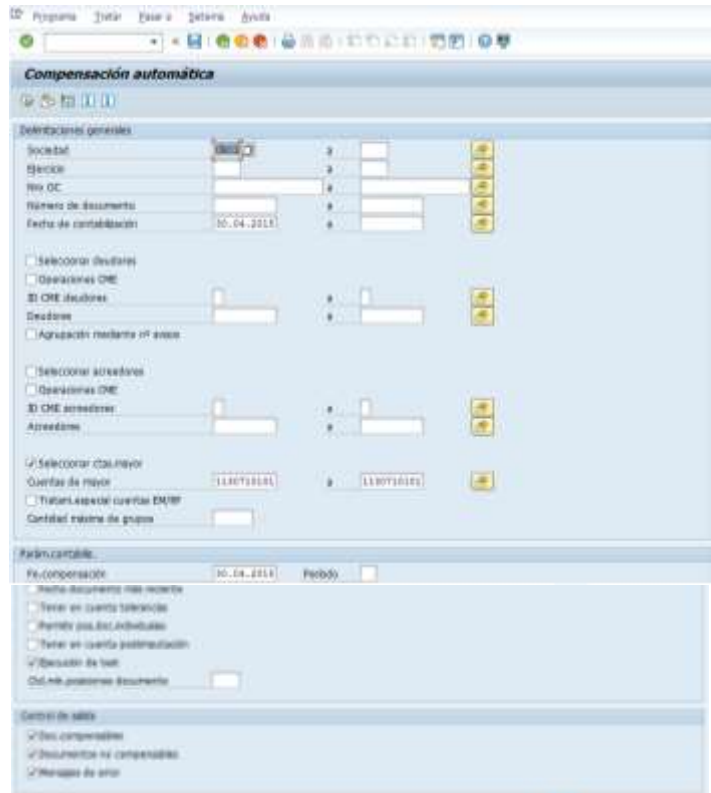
Programa Tratar Pasar a Sistema Ayuda

Compensación automática

Delimitaciones generales
Sociedad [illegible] a
Ejercicio a
Nro OC a
Número de documento a
Fecha de contabilización 30.04.2015 a

Seleccionar deudores
Operaciones CME
ID CME deudores a
Deudores a
Agrupación mediante nº avisos

Seleccionar acreedores
Operaciones CME
ID CME acreedores a
Acreedores a

Seleccionar ctas.mayor
Cuentas de mayor 1130710101 a 1130710101
Tratam.especial cuentas EM/RF
Cantidad máxima de grupos

Parám.contable
Fe.compensación 30.04.2015 Período
Fecha documento más reciente
Tener en cuenta tolerancias
Permitir pos.doc.individuales
Tener en cuenta postimputación
Ejecución de test
Ctd.máx.posiciones documento

Control de salida
Doc.compensables
Documentos no compensables
Mensajes de error